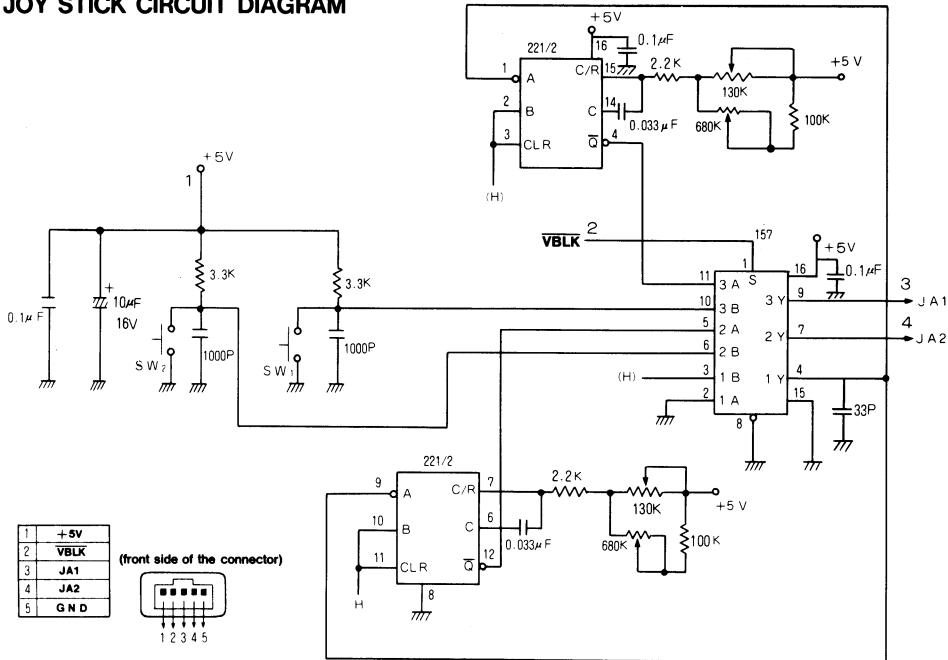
JOY STICK CIRCUIT DIAGRAM

+5V
221/2
16
0.1μF
1 A
C/R 15
2.2K
+5 V
130K
2 B
C 14
0.033μF
680K
100K
3 CLR
$\overline{Q}$ 4
(H)

+5V
1
3.3K
3.3K
0.1μF
10μF
16V
SW 2
1000P
SW 1
1000P

$\overline{VBLK}$ 2
157
1 S
16
+5V
0.1μF
11 3 A
10 3 B
5 2 A
6 2 B
(H) 3 1 B
2 1 A
3 Y 9
2 Y 7
1 Y 4
15
8
33P
3 JA1
4 JA2

221/2
9 A
C/R 7
2.2K
130K
+5 V
10 B
C 6
0.033μF
680K
100K
11 CLR
$\overline{Q}$ 12
8
H

| 1 | +5V |
|---|---|
| 2 | $\overline{VBLK}$ |
| 3 | JA1 |
| 4 | JA2 |
| 5 | GND |

(front side of the connector)
1 2 3 4 5